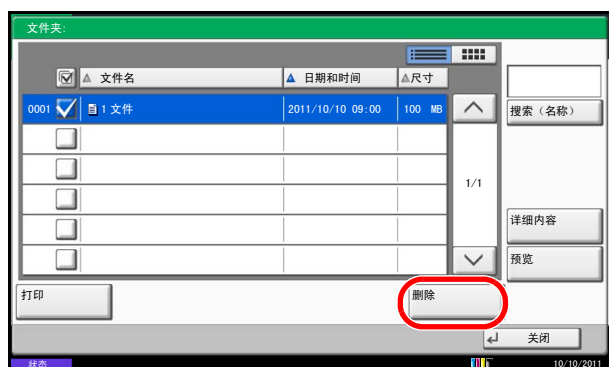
文件夹:

| | 文件名 | 日期和时间 | 尺寸 |
|---|---|---|---|
| 0001 | 1 文件 | 2011/10/10 09:00 | 100 MB |
| | | | |
| | | | |
| | | | |
| | | | |
| | | | |

1/1

搜索（名称）

详细内容

预览

打印

删除

关闭

状态

10/10/2011